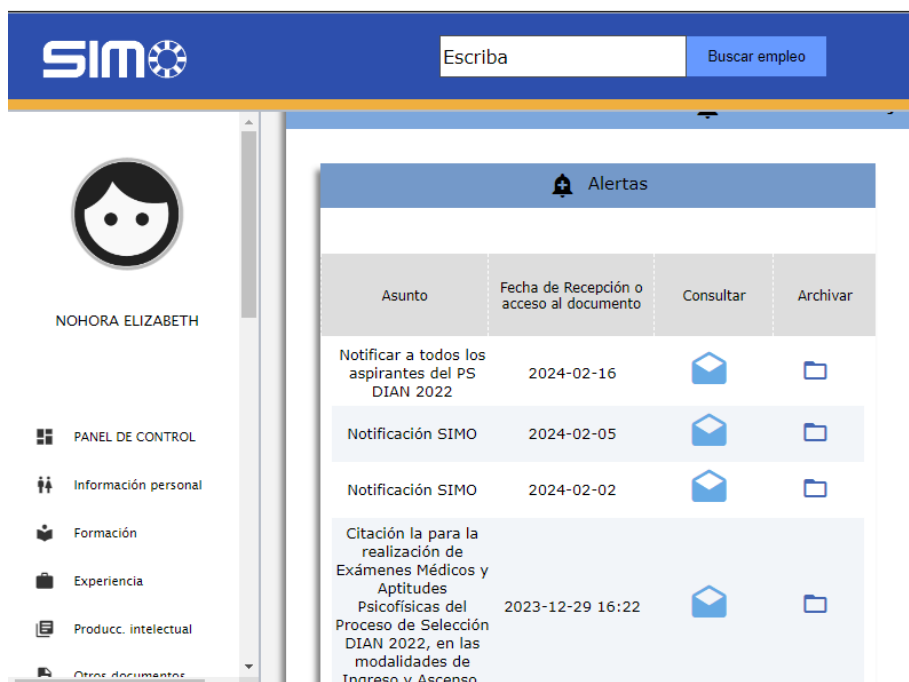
SIMO

Escriba

Buscar empleo

NOHORA ELIZABETH

PANEL DE CONTROL

Información personal

Formación

Experiencia

Producc. intelectual

Otros documentos

Alertas

| Asunto | Fecha de Recepción o acceso al documento | Consultar | Archivar |
|---|---|---|---|
| Notificar a todos los aspirantes del PS DIAN 2022 | 2024-02-16 | | |
| Notificación SIMO | 2024-02-05 | | |
| Notificación SIMO | 2024-02-02 | | |
| Citación la para la realización de Exámenes Médicos y Aptitudes Psicofísicas del Proceso de Selección DIAN 2022, en las modalidades de Ingreso y Ascenso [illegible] | 2023-12-29 16:22 | | |